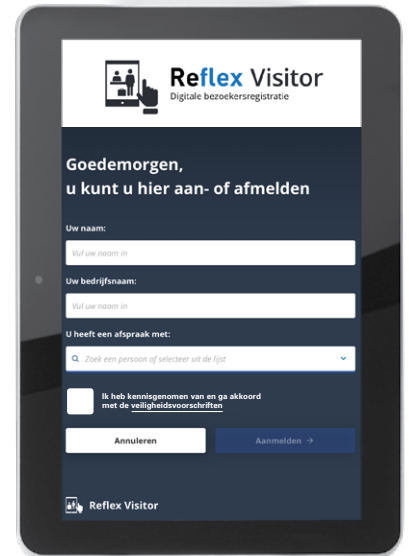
Reflex Visitor
Digitale bezoekersregistratie

Goedemorgen,
u kunt u hier aan- of afmelden

Uw naam:
Vul uw naam in

Uw bedrijfsnaam:
Vul uw naam in

U heeft een afspraak met:
Zoek een persoon of selecteer uit de lijst

Ik heb kennisgenomen van en ga akkoord met de veiligheidsvoorschriften

Annuleren
Aanmelden →

Reflex Visitor